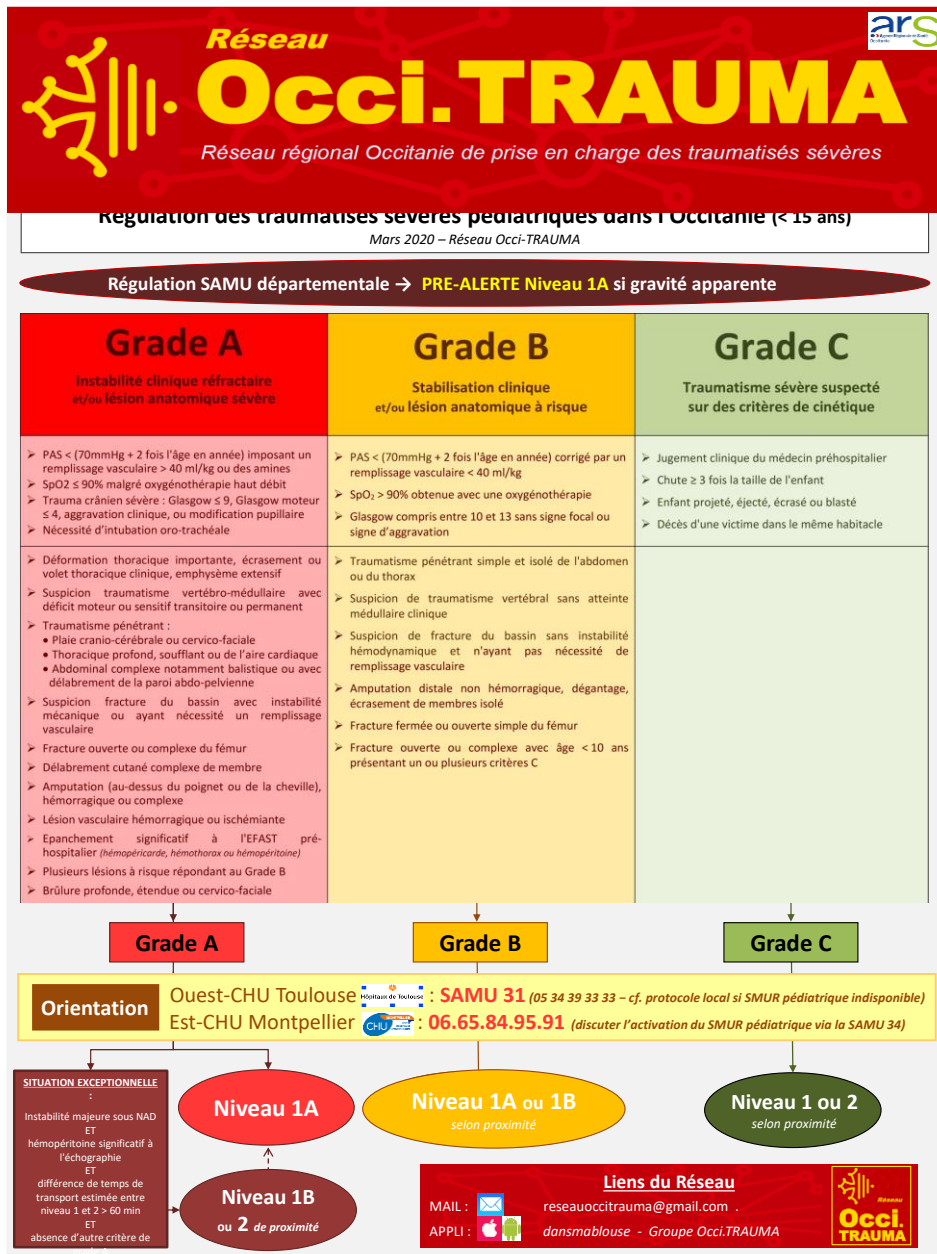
Réseau
Occi.TRAUMA
Réseau régional Occitanie de prise en charge des traumatisés sévères

ars

Régulation des traumatisés sévères pédiatriques dans l'Occitanie (< 15 ans)
Mars 2020 – Réseau Occi-TRAUMA

Régulation SAMU départementale → PRE-ALERTE Niveau 1A si gravité apparente

| Grade A<br>Instabilité clinique réfractaire et/ou lésion anatomique sévère | Grade B<br>Stabilisation clinique et/ou lésion anatomique à risque | Grade C<br>Traumatisme sévère suspecté sur des critères de cinétique |
|---|---|---|
| ➢ PAS < (70mmHg + 2 fois l'âge en année) imposant un remplissage vasculaire > 40 ml/kg ou des amines<br>➢ SpO2 ≤ 90% malgré oxygénothérapie haut débit<br>➢ Trauma crânien sévère : Glasgow ≤ 9, Glasgow moteur ≤ 4, aggravation clinique, ou modification pupillaire<br>➢ Nécessité d'intubation oro-trachéale | ➢ PAS < (70mmHg + 2 fois l'âge en année) corrigé par un remplissage vasculaire < 40 ml/kg<br>➢ $SpO_2$ > 90% obtenue avec une oxygénothérapie<br>➢ Glasgow compris entre 10 et 13 sans signe focal ou signe d'aggravation | ➢ Jugement clinique du médecin préhospitalier<br>➢ Chute ≥ 3 fois la taille de l'enfant<br>➢ Enfant projeté, éjecté, écrasé ou blasté<br>➢ Décès d'une victime dans le même habitacle |
| ➢ Déformation thoracique importante, écrasement ou volet thoracique clinique, emphysème extensif<br>➢ Suspicion traumatisme vertébro-médullaire avec déficit moteur ou sensitif transitoire ou permanent<br>➢ Traumatisme pénétrant :<br>• Plaie cranio-cérébrale ou cervico-faciale<br>• Thoracique profond, soufflant ou de l'aire cardiaque<br>• Abdominal complexe notamment balistique ou avec délabrement de la paroi abdo-pelvienne<br>➢ Suspicion fracture du bassin avec instabilité mécanique ou ayant nécessité un remplissage vasculaire<br>➢ Fracture ouverte ou complexe du fémur<br>➢ Délabrement cutané complexe de membre<br>➢ Amputation (au-dessus du poignet ou de la cheville), hémorragique ou complexe<br>➢ Lésion vasculaire hémorragique ou ischémiante<br>➢ Epanchement significatif à l'EFAST pré-hospitalier (hémopéricarde, hémothorax ou hémopéritoine)<br>➢ Plusieurs lésions à risque répondant au Grade B<br>➢ Brûlure profonde, étendue ou cervico-faciale | ➢ Traumatisme pénétrant simple et isolé de l'abdomen ou du thorax<br>➢ Suspicion de traumatisme vertébral sans atteinte médullaire clinique<br>➢ Suspicion de fracture du bassin sans instabilité hémodynamique et n'ayant pas nécessité de remplissage vasculaire<br>➢ Amputation distale non hémorragique, dégantage, écrasement de membres isolé<br>➢ Fracture fermée ou ouverte simple du fémur<br>➢ Fracture ouverte ou complexe avec âge < 10 ans présentant un ou plusieurs critères C | |

Grade A
Grade B
Grade C

Orientation
Ouest-CHU Toulouse Hôpitaux de Toulouse : SAMU 31 (05 34 39 33 33 – cf. protocole local si SMUR pédiatrique indisponible)
Est-CHU Montpellier CHU : 06.65.84.95.91 (discuter l'activation du SMUR pédiatrique via la SAMU 34)

SITUATION EXCEPTIONNELLE :
Instabilité majeure sous NAD
ET
hémopéritoine significatif à l'échographie
ET
différence de temps de transport estimée entre niveau 1 et 2 > 60 min
ET
absence d'autre critère de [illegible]

Niveau 1A

Niveau 1B ou 2 de proximité

Niveau 1A ou 1B
selon proximité

Niveau 1 ou 2
selon proximité

Liens du Réseau
MAIL : reseauoccitrauma@gmail.com .
APPLI : dansmablouse - Groupe Occi.TRAUMA

Réseau
Occi.
TRAUMA